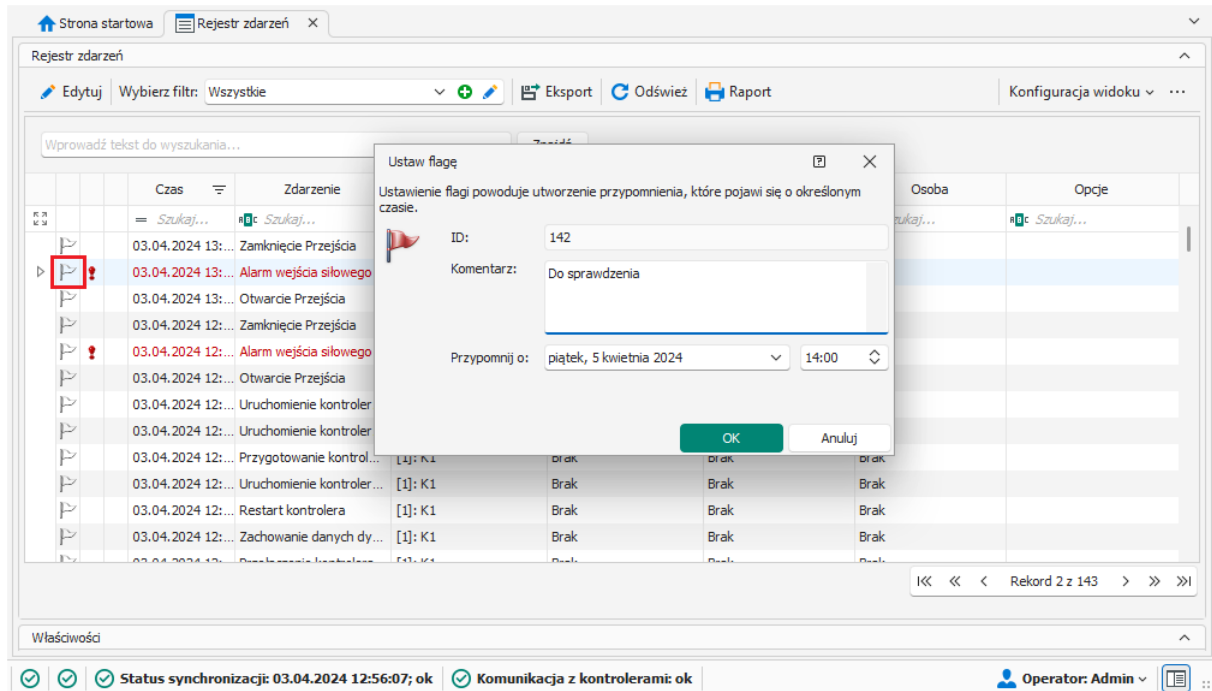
Strona startowa | Rejestr zdarzeń ×

Rejestr zdarzeń

Edytuj | Wybierz filtr: Wszystkie | Eksport | Odśwież | Raport | Konfiguracja widoku ⌄ ···

Wprowadź tekst do wyszukania... | Znajdź

| | | Czas | Zdarzenie | | | | Osoba | Opcje |
|---|---|---|---|---|---|---|---|---|
| | | Szukaj... | Szukaj... | | | | Szukaj... | Szukaj... |
| | | 03.04.2024 13:... | Zamknięcie Przejścia | | | | | |
| | ! | 03.04.2024 13:... | Alarm wejścia siłowego | | | | | |
| | | 03.04.2024 13:... | Otwarcie Przejścia | | | | | |
| | | 03.04.2024 12:... | Zamknięcie Przejścia | | | | | |
| | ! | 03.04.2024 12:... | Alarm wejścia siłowego | | | | | |
| | | 03.04.2024 12:... | Otwarcie Przejścia | | | | | |
| | | 03.04.2024 12:... | Uruchomienie kontroler | | | | | |
| | | 03.04.2024 12:... | Uruchomienie kontroler | | | | | |
| | | 03.04.2024 12:... | Przygotowanie kontrol... | [1]: K1 | Brak | Brak | Brak | |
| | | 03.04.2024 12:... | Uruchomienie kontroler... | [1]: K1 | Brak | Brak | Brak | |
| | | 03.04.2024 12:... | Restart kontrolera | [1]: K1 | Brak | Brak | Brak | |
| | | 03.04.2024 12:... | Zachowanie danych dy... | [1]: K1 | Brak | Brak | Brak | |

Rekord 2 z 143

Ustaw flagę

Ustawienie flagi powoduje utworzenie przypomnienia, które pojawi się o określonym czasie.

ID: 142

Komentarz: Do sprawdzenia

Przypomnij o: piątek, 5 kwietnia 2024 | 14:00

OK | Anuluj

Właściwości

Status synchronizacji: 03.04.2024 12:56:07; ok | Komunikacja z kontrolerami: ok | Operator: Admin